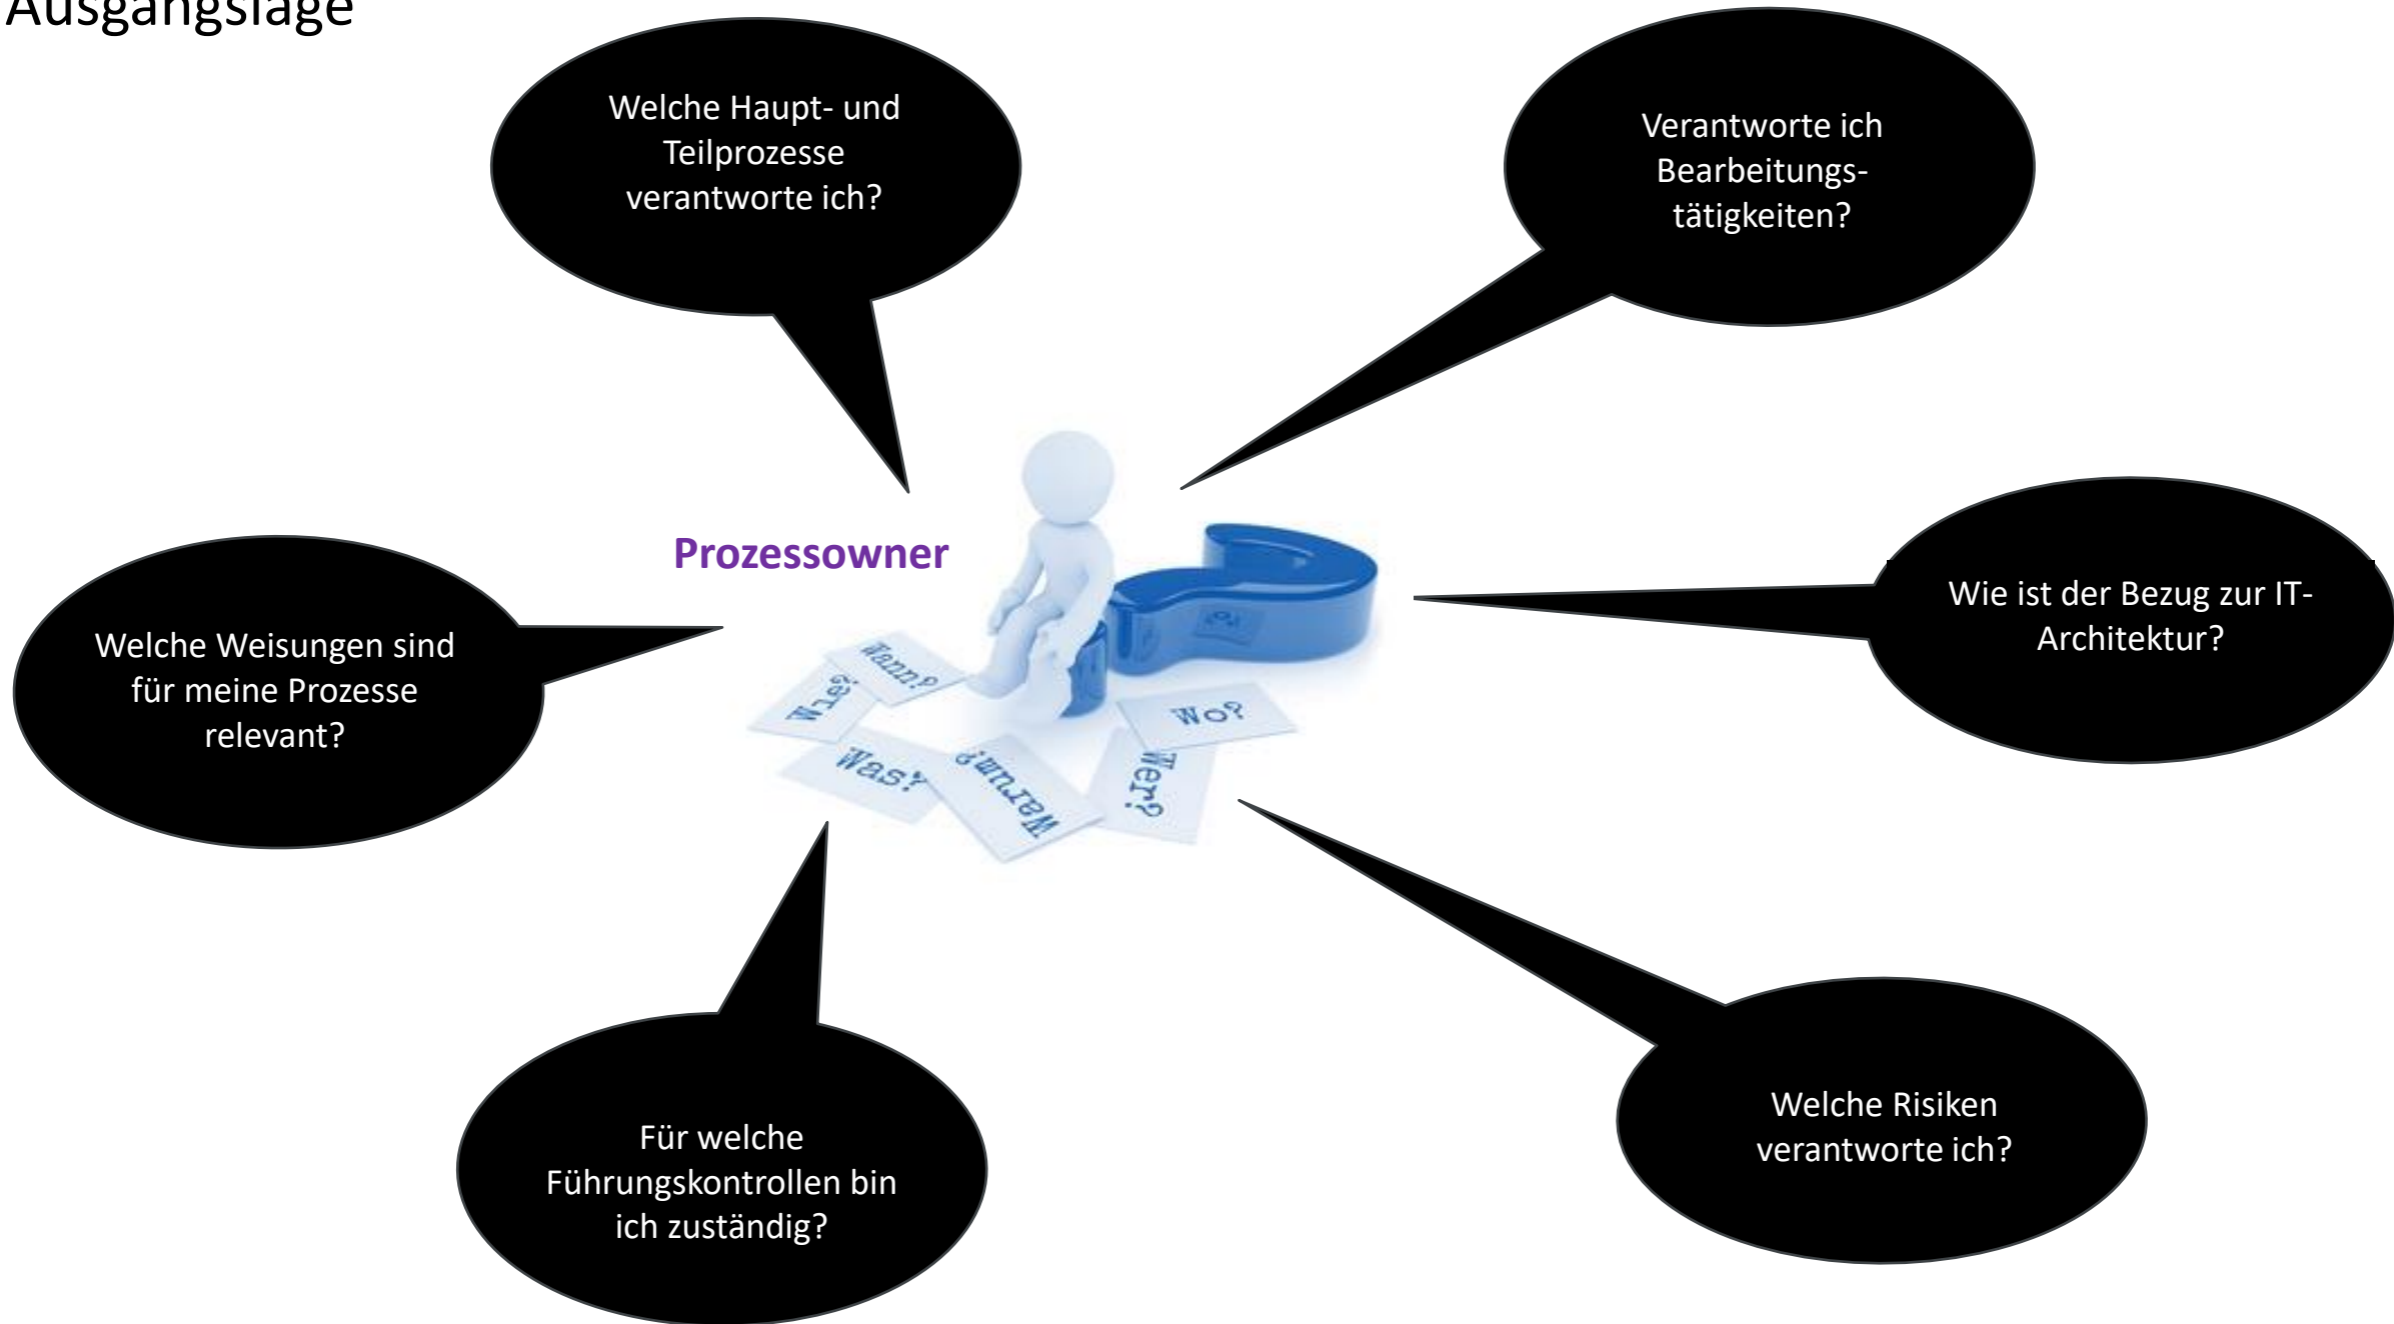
Ausgangslage

Welche Haupt- und Teilprozesse verantworte ich?

Verantworte ich Bearbeitungstätigkeiten?

Prozessowner

Welche Weisungen sind für meine Prozesse relevant?

Wie ist der Bezug zur IT-Architektur?

Wann? Wie? Was? Warum? Wo? Wer?

Für welche Führungskontrollen bin ich zuständig?

Welche Risiken verantworte ich?